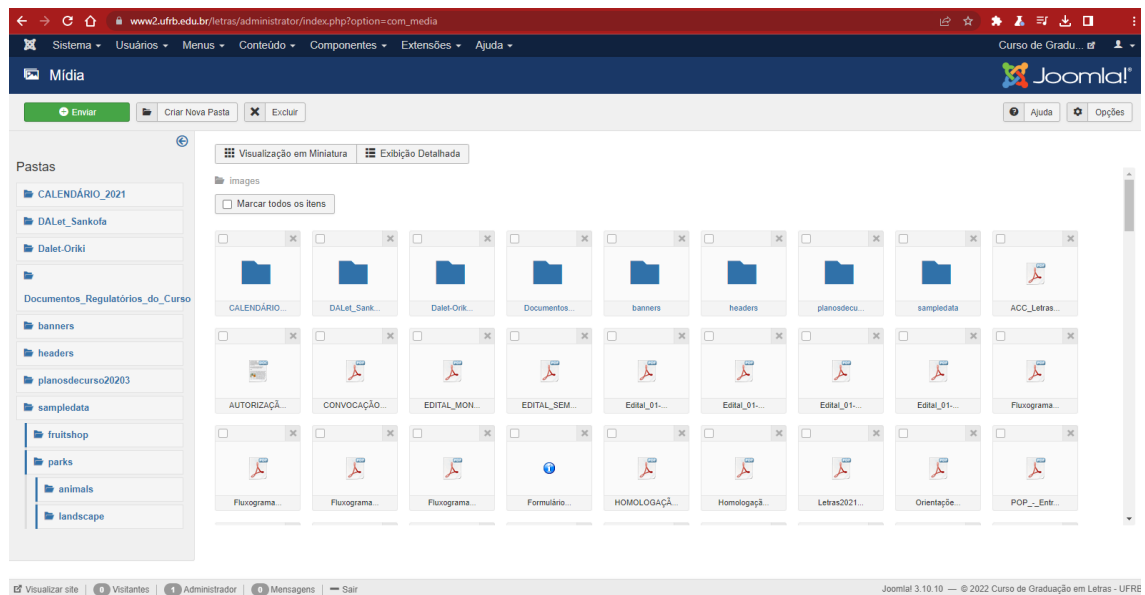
www2.ufrb.edu.br/letras/administrator/index.php?option=com_media

Sistema ▾ Usuários ▾ Menus ▾ Conteúdo ▾ Componentes ▾ Extensões ▾ Ajuda ▾

Curso de Gradu...

Mídia

Joomla!

Enviar
Criar Nova Pasta
Excluir

Ajuda
Opções

Pastas

CALENDÁRIO_2021
DALet_Sankofa
Dalet-Oriki
Documentos_Regulatórios_do_Curso
banners
headers
planosdecurso20203
sampledata
fruitshop
parks
animals
landscape

Visualização em Miniatura
Exibição Detalhada

images

Marcar todos os itens

CALENDÁRIO...
DALet_Sank...
Dalet-Orik...
Documentos...
banners
headers
planosdecu...
sampledata
ACC_Letras...

AUTORIZAÇÃ...
CONVOCAÇÃO...
EDITAL_MON...
EDITAL_SEM...
Edital_01-...
Edital_01-...
Edital_01-...
Edital_01-...
Fluxograma...

Fluxograma...
Fluxograma...
Fluxograma...
Formulário...
HOMOLOGAÇÃ...
Homologaçã...
Letras2021...
Orientaçõe...
POP_-_Entr...

Visualizar site | 0 Visitantes | 1 Administrador | 0 Mensagens | — Sair

Joomla! 3.10.10 — © 2022 Curso de Graduação em Letras - UFRB